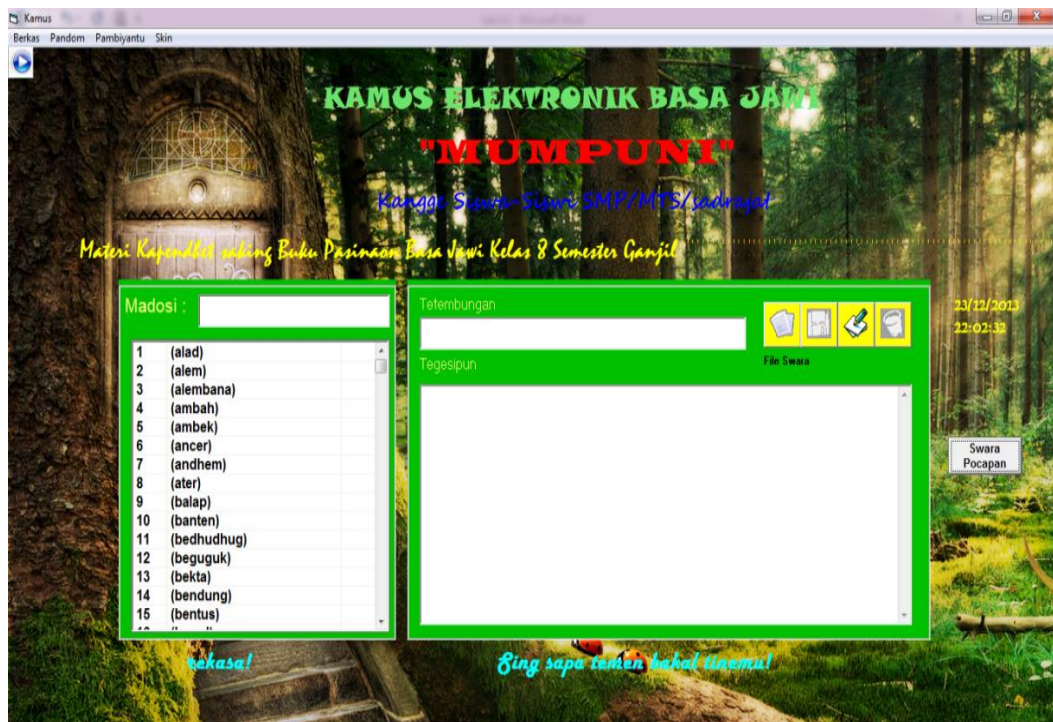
Kamus

Berkas Pandom Pambiyantu Skin

KAMUS ELEKTRONIK BASA JAWI

"MUMPUNI"

Kangge Siswa-Siswi SMP/MTS/sadrajat

Materi Kapendhet saking Buku Pasinaon Basa Jawi Kelas 8 Semester Ganjil

Madosi :

| | |
|---|---|
| 1 | (alad) |
| 2 | (alem) |
| 3 | (alembana) |
| 4 | (ambah) |
| 5 | (ambek) |
| 6 | (ancer) |
| 7 | (andhem) |
| 8 | (ater) |
| 9 | (balap) |
| 10 | (banten) |
| 11 | (bedhudhug) |
| 12 | (beguguk) |
| 13 | (bekta) |
| 14 | (bendung) |
| 15 | (bentus) |

Tetembungan

Tegesipun

File Swara

23/12/2013
22:02:32

Swara Pocapan

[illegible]rekasa!

Sing sapa temen bakal tinemu!